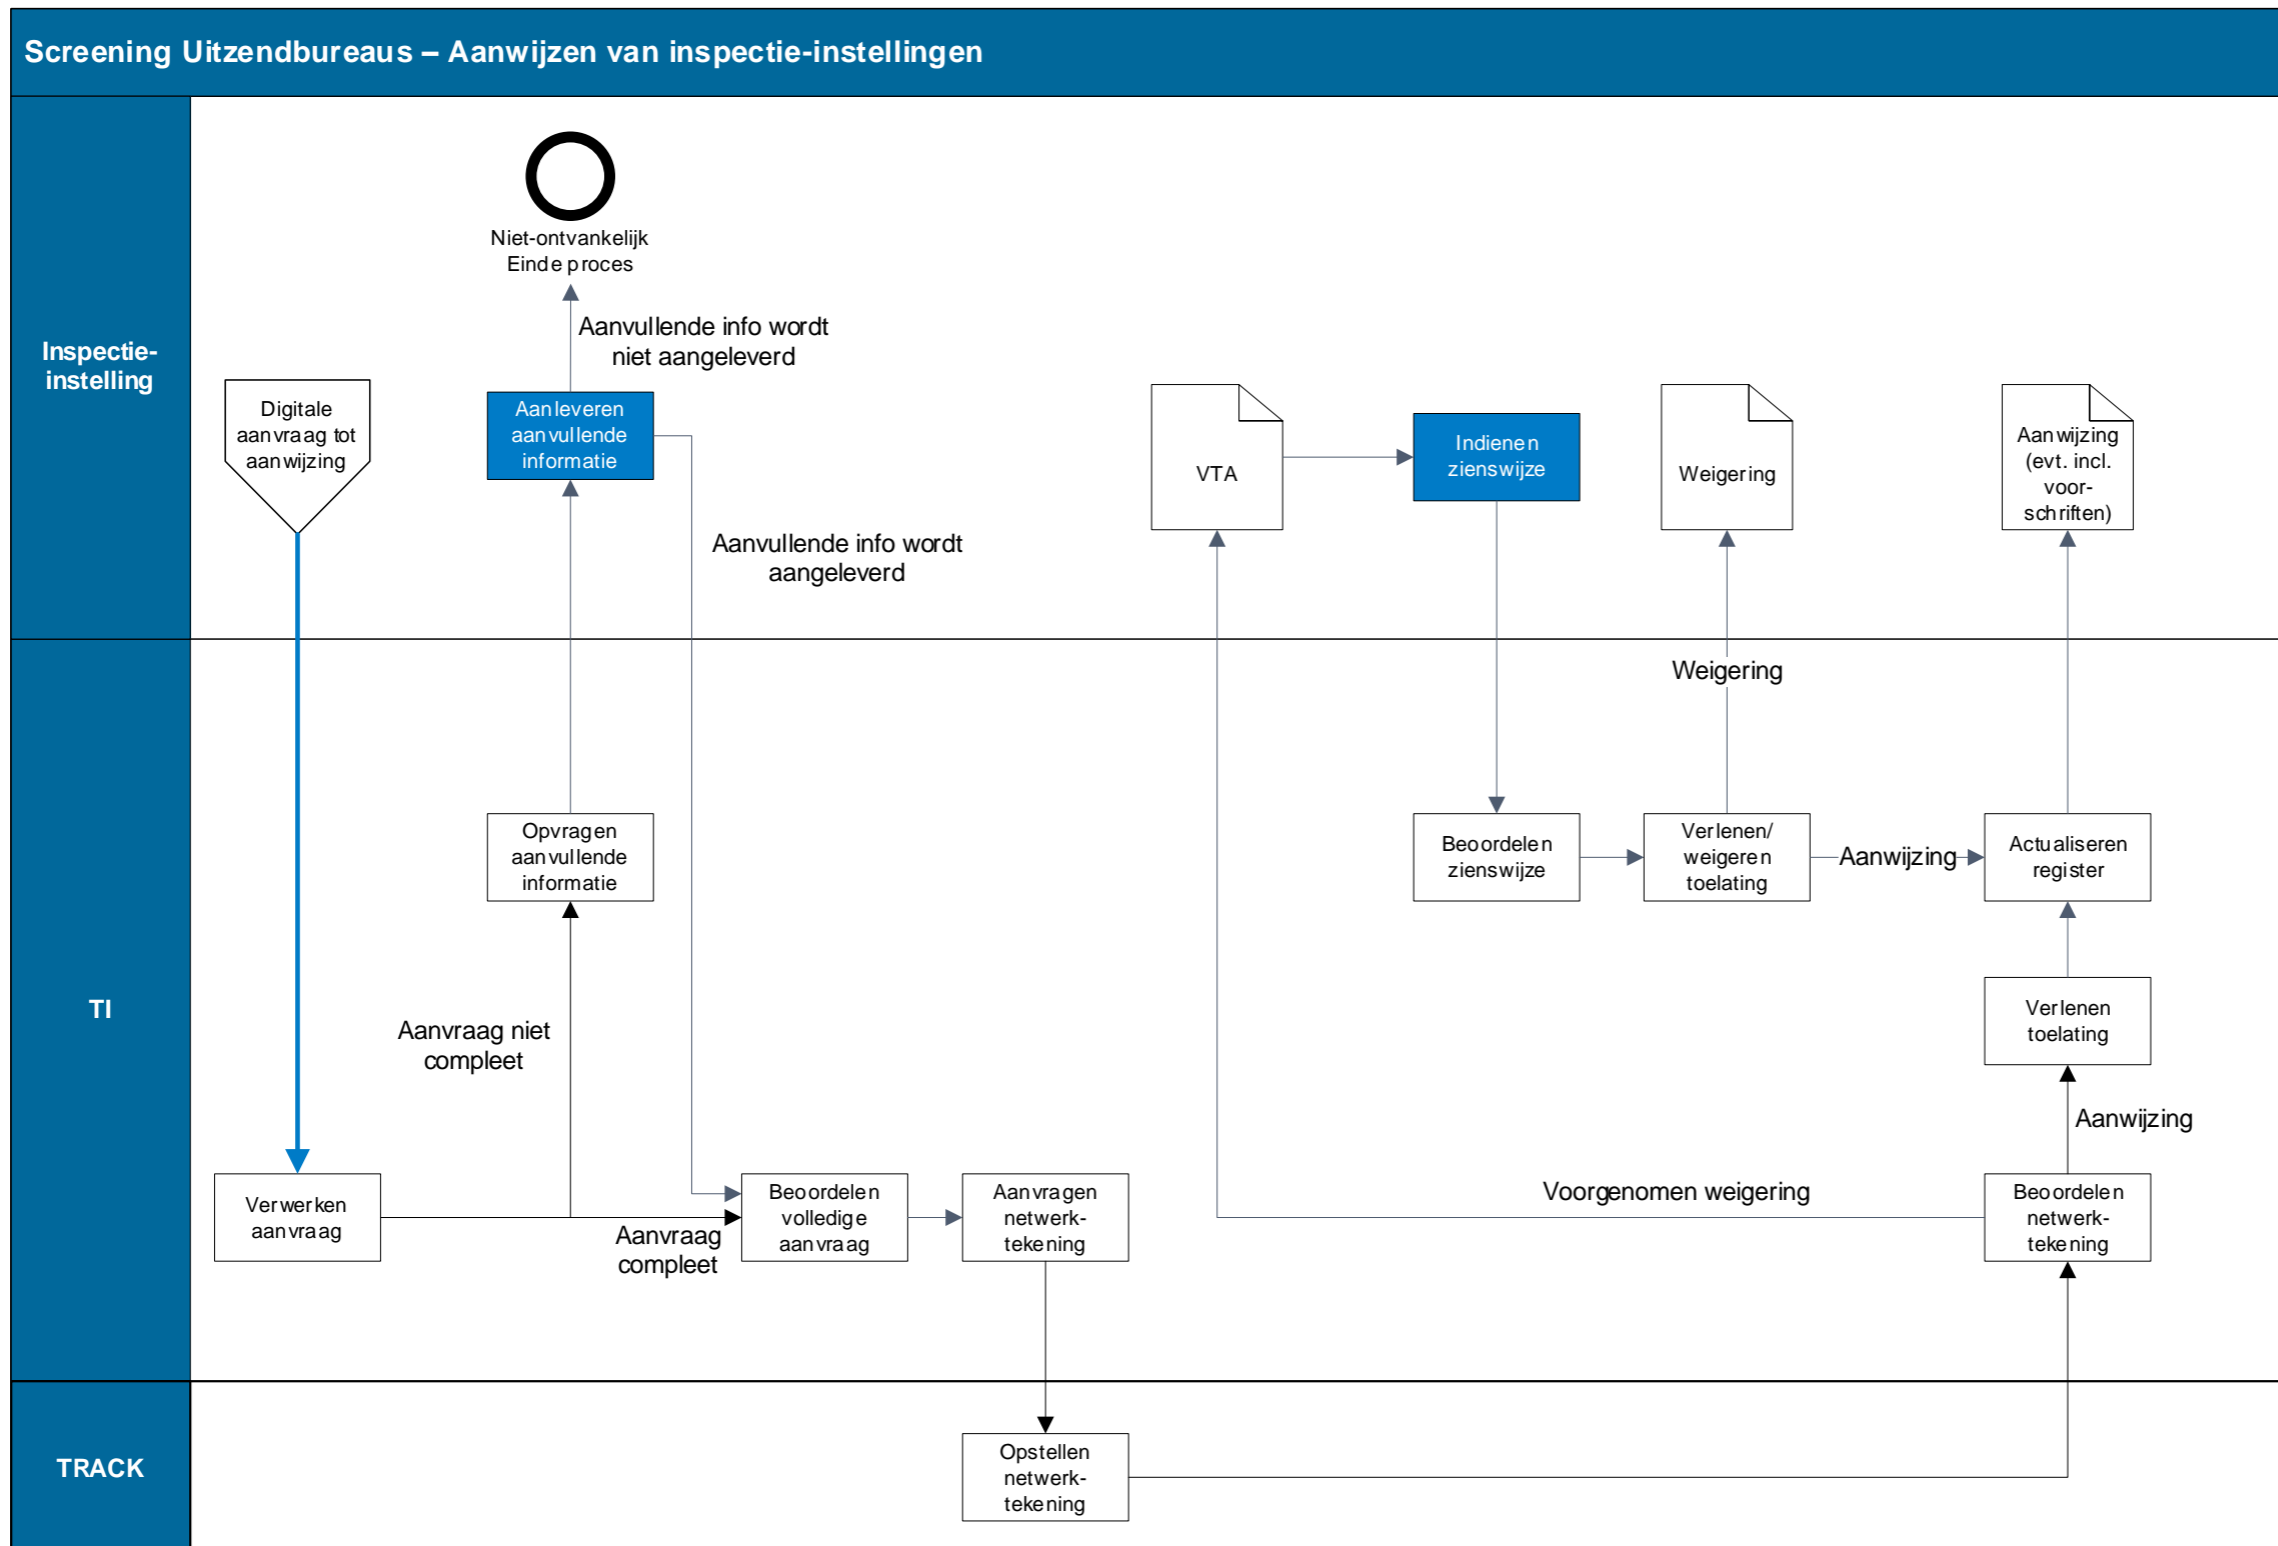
Screening Uitzendbureaus – Aanwijzen van inspectie-instellingen

Inspectie-instelling

Niet-ontvankelijk
Einde proces

Aanvullende info wordt niet aangeleverd

Digitale aanvraag tot aanwijzing

Aanleveren aanvullende informatie

Aanvullende info wordt aangeleverd

VTA

Indienen zienswijze

Weigering

Aanwijzing (evt. incl. voorschriften)

TI

Weigering

Opvragen aanvullende informatie

Beoordelen zienswijze

Verlenen/ weigeren toelating

Aanwijzing

Actualiseren register

Verlenen toelating

Aanvraag niet compleet

Aanwijzing

Voorgenomen weigering

Verwerken aanvraag

Aanvraag compleet

Beoordelen volledige aanvraag

Aanvragen netwerktekening

Beoordelen netwerktekening

TRACK

Opstellen netwerktekening